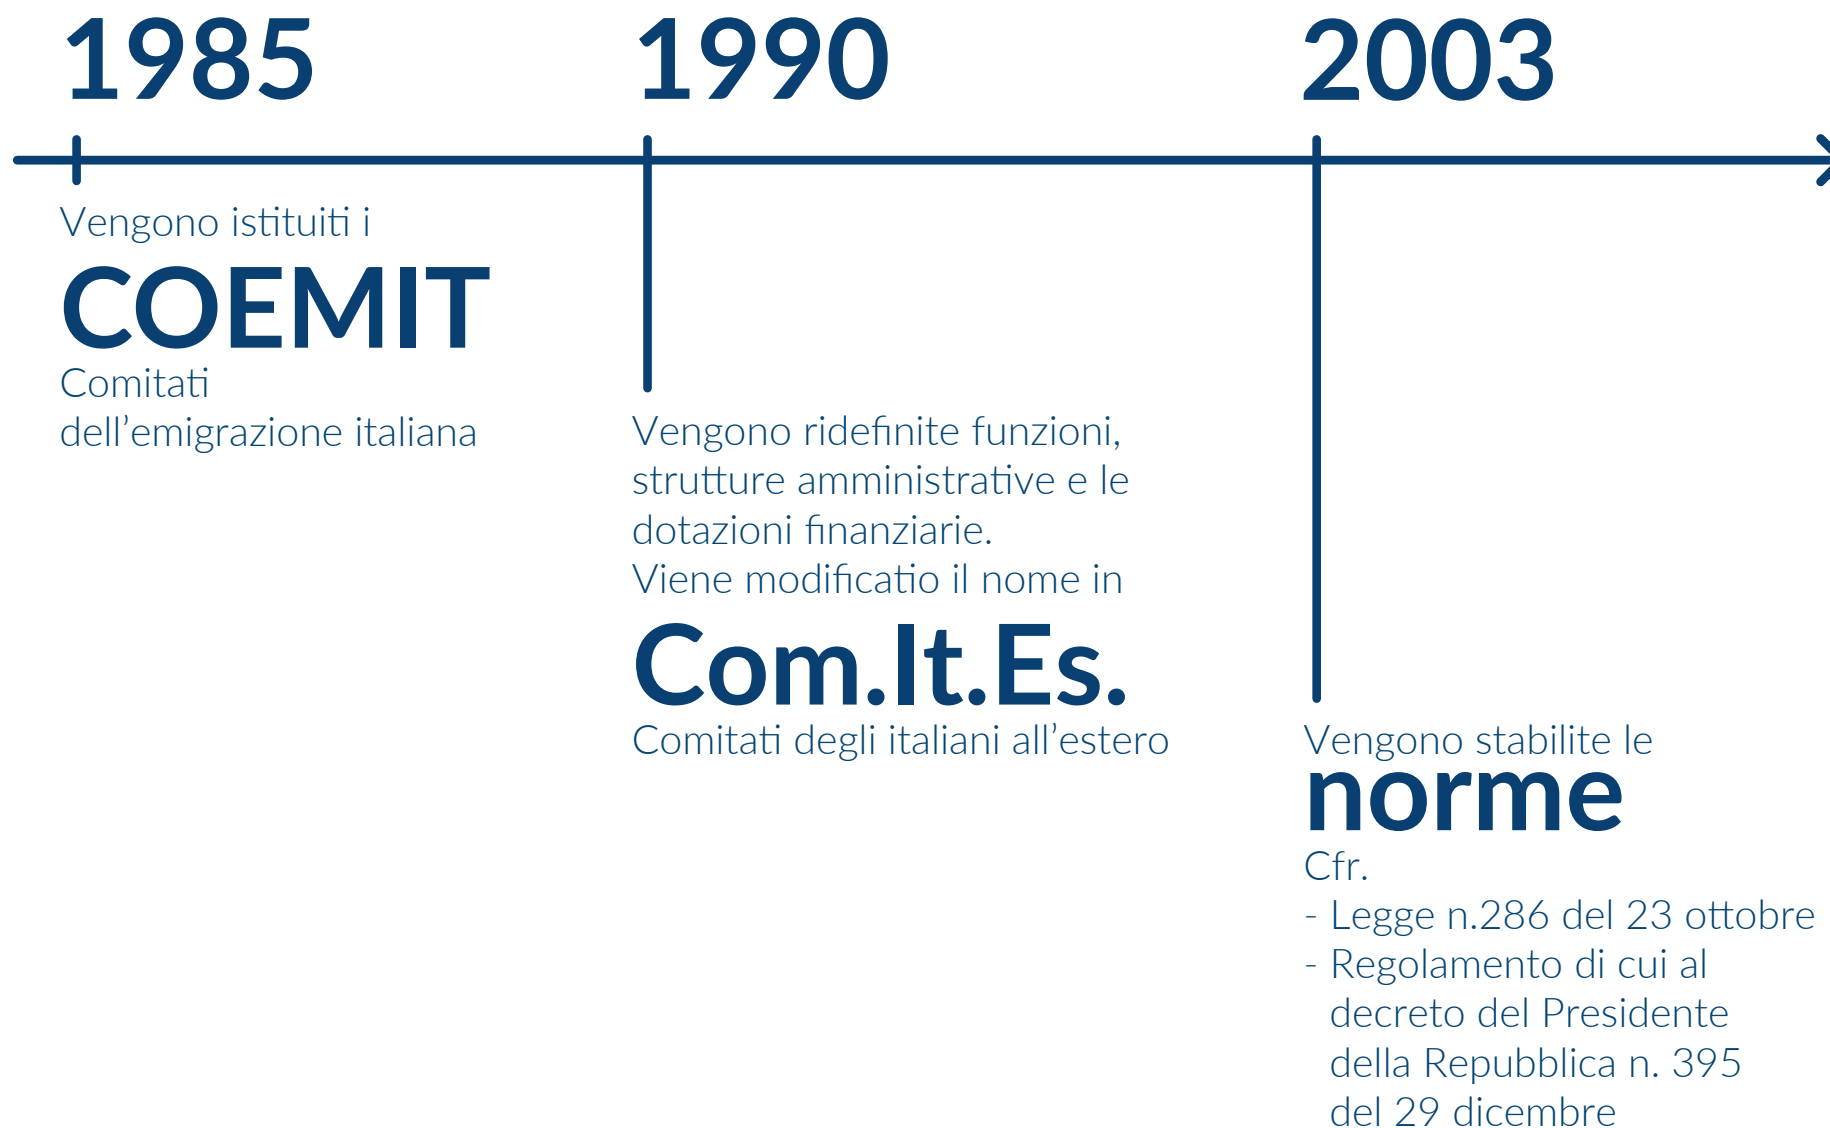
1985

1990

2003

Vengono istituiti i
COEMIT
Comitati dell’emigrazione italiana

Vengono ridefinite funzioni, strutture amministrative e le dotazioni finanziarie.
Viene modificatio il nome in
Com.It.Es.
Comitati degli italiani all’estero

Vengono stabilite le
norme
Cfr.
- Legge n.286 del 23 ottobre
- Regolamento di cui al decreto del Presidente della Repubblica n. 395 del 29 dicembre